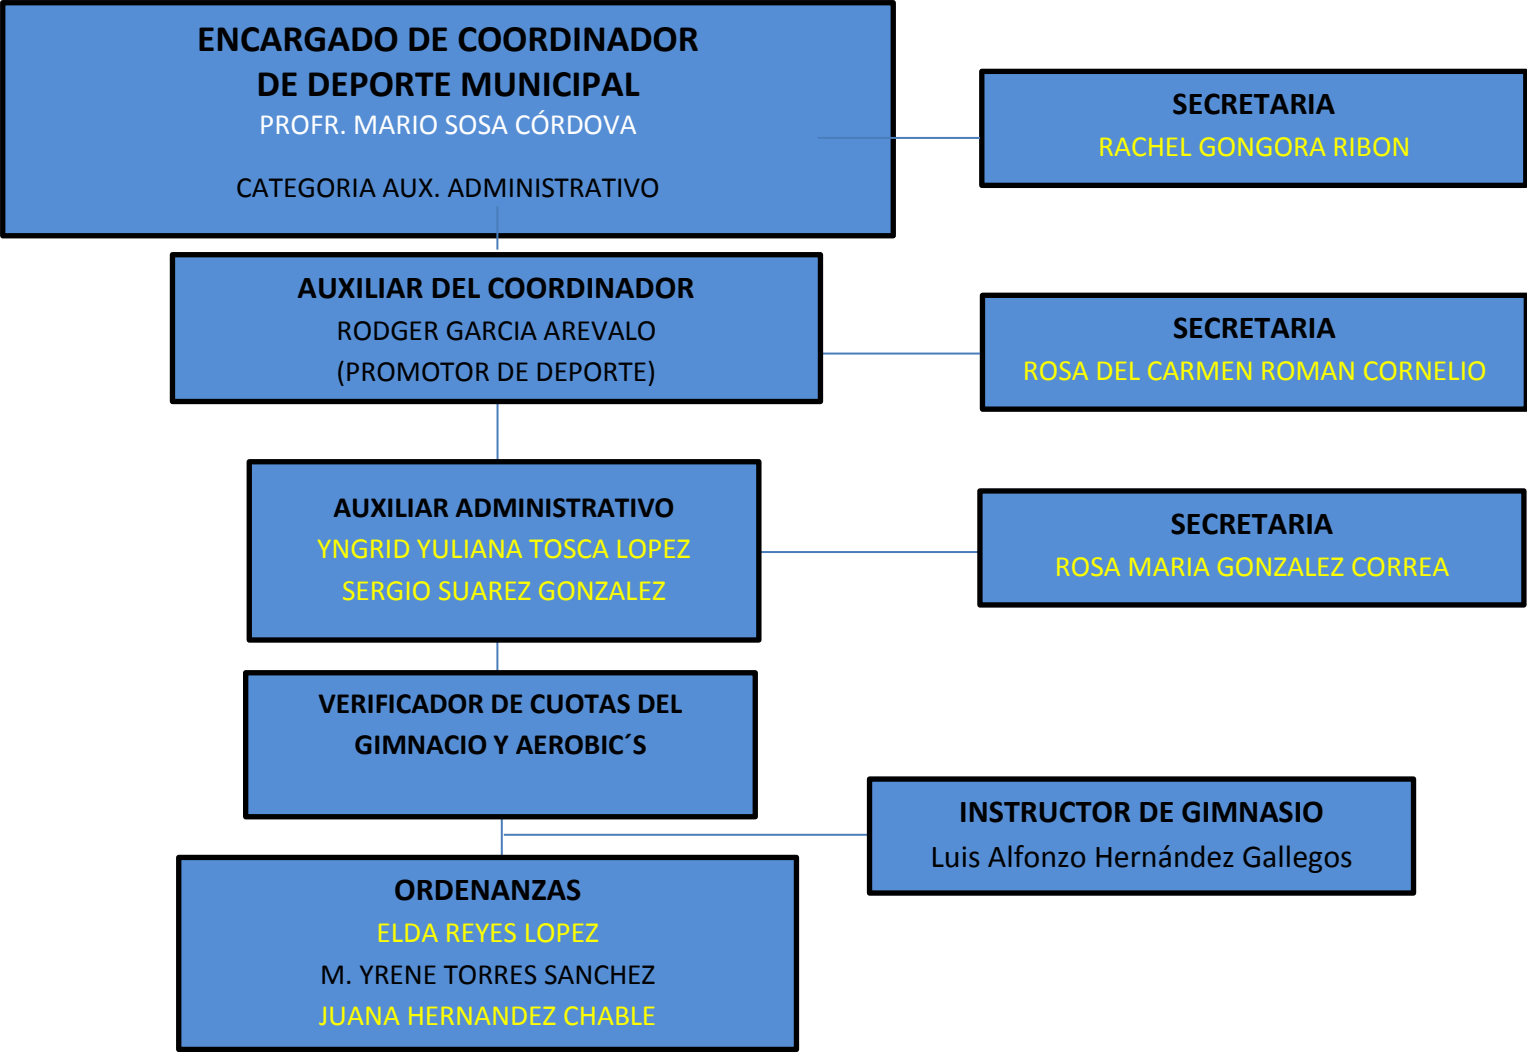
ENCARGADO DE COORDINADOR DE DEPORTE MUNICIPAL
PROFR. MARIO SOSA CÓRDOVA

CATEGORIA AUX. ADMINISTRATIVO

SECRETARIA
RACHEL GONGORA RIBON

AUXILIAR DEL COORDINADOR
RODGER GARCIA AREVALO
(PROMOTOR DE DEPORTE)

SECRETARIA
ROSA DEL CARMEN ROMAN CORNELIO

AUXILIAR ADMINISTRATIVO
YNGRID YULIANA TOSCA LOPEZ
SERGIO SUAREZ GONZALEZ

SECRETARIA
ROSA MARIA GONZALEZ CORREA

VERIFICADOR DE CUOTAS DEL GIMNACIO Y AEROBIC´S

INSTRUCTOR DE GIMNASIO
Luis Alfonzo Hernández Gallegos

ORDENANZAS
ELDA REYES LOPEZ
M. YRENE TORRES SANCHEZ
JUANA HERNANDEZ CHABLE